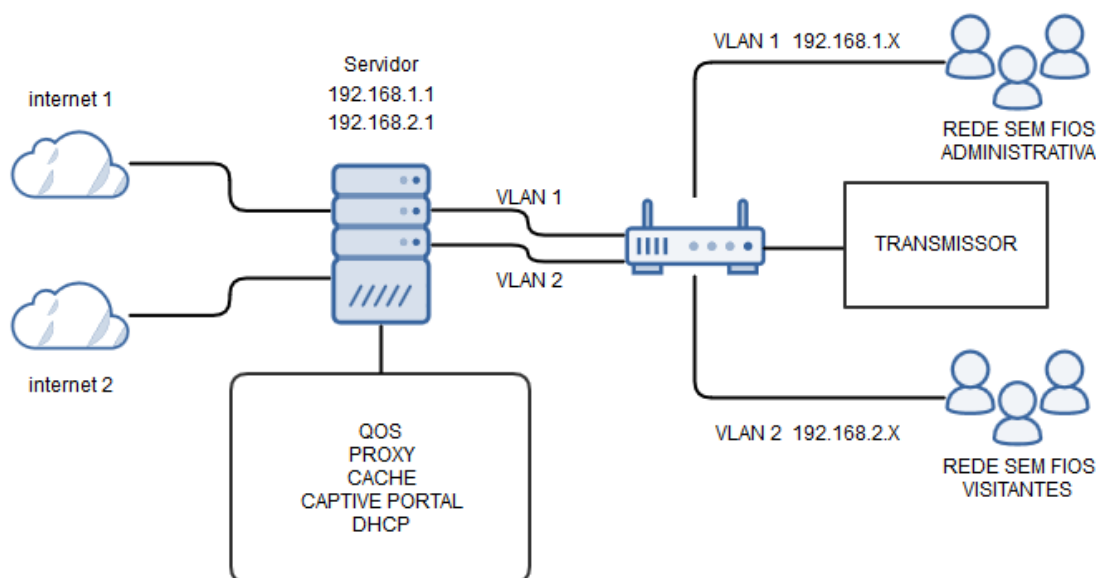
Servidor
192.168.1.1
192.168.2.1

internet 1

internet 2

VLAN 1

VLAN 2

VLAN 1 192.168.1.X

REDE SEM FIOS
ADMINISTRATIVA

TRANSMISSOR

VLAN 2 192.168.2.X

REDE SEM FIOS
VISITANTES

QOS
PROXY
CACHE
CAPTIVE PORTAL
DHCP